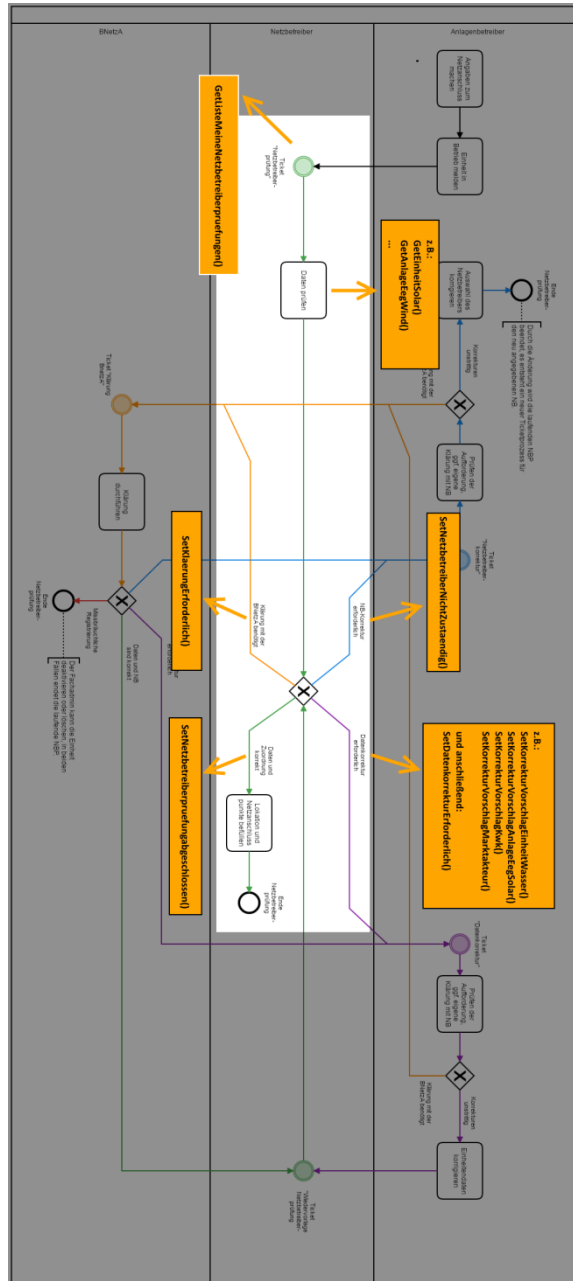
BNetzA

Netzbetreiber

Anlagenbetreiber

Angaben zum Netzanschluss machen

Einheit in Betrieb melden

GetListeMeineNetzbetreiberpruefungen()

Ticket "Netzbetreiberprüfung"

Daten prüfen

z.B.:
GetEinheitSolar()
GetAnlageEegWind()
...

Auswahl des Netzbetreibers korrigieren

Ende Netzbetreiberprüfung

Durch die Änderung wird die laufende NBP beendet, es entsteht ein neuer Ticketprozess für den neu angegebenen NB

Korrekturen unstrittig

Klärung mit der BNetzA benötigt

Ticket "Klärung BNetzA"

Prüfen der Aufforderung, ggf. eigene Klärung mit NB

Klärung durchführen

SetNetzbetreiberNichtZustaendig()

Ticket "Netzbetreiberwechsel"

SetKlaerungErforderlich()

NB-Korrektur erforderlich

Klärung mit der BNetzA benötigt

Ende Netzbetreiberprüfung

Netzbetreiberliche Registrierung

Der Fachadmin kann die Einheit deaktivieren oder löschen. In beiden Fällen endet die laufende NBP

Daten und NB sind korrekt

z.B.:
SetKorrekturVorschlagEinheitWasser()
SetKorrekturVorschlagAnlageEegSolar()
SetKorrekturVorschlagKwk()
SetKorrekturVorschlagMarktakteur()

und anschließend:
SetDatenkorrekturErforderlich()

Datenkorrektur erforderlich

Daten und Zuordnung korrekt

SetNetzbetreiberpruefungAbgeschlossen()

Lokation und Netzanschluss-punkte befüllen

Ende Netzbetreiberprüfung

Ticket "Datenkorrektur"

Prüfen der Aufforderung, ggf. eigene Klärung mit NB

Korrekturen unstrittig

Klärung mit der BNetzA benötigt

Einheitendaten korrigieren

Ticket "Wiederholung Netzbetreiberprüfung"